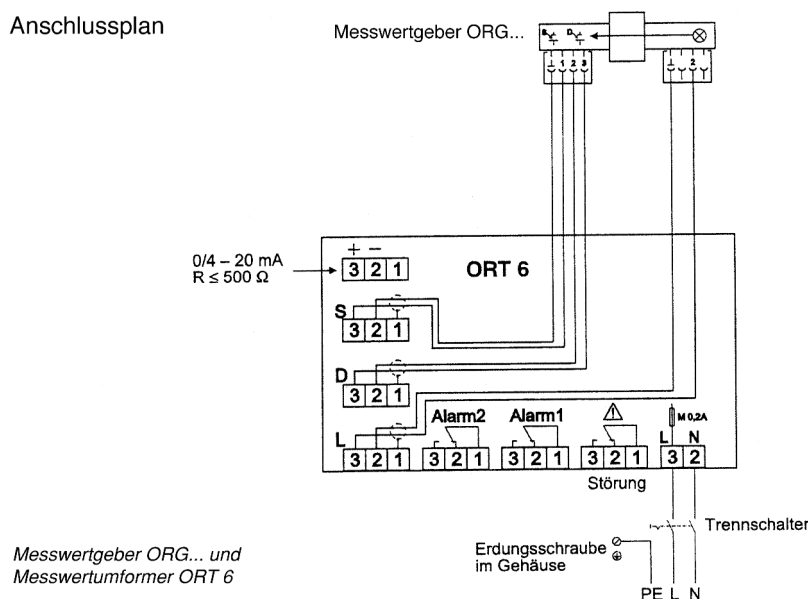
Anschlussplan

Messwertgeber ORG...

S D

1 2 3

1 2

0/4 – 20 mA
R ≤ 500 Ω

+ −
3 2 1

ORT 6

S
3 2 1

D
3 2 1

L
3 2 1

Alarm2
3 2 1

Alarm1
3 2 1

3 2 1
Störung

M 0,2A
L N
3 2

Trennschalter

Erdungsschraube im Gehäuse

PE L N

Messwertgeber ORG... und Messwertumformer ORT 6